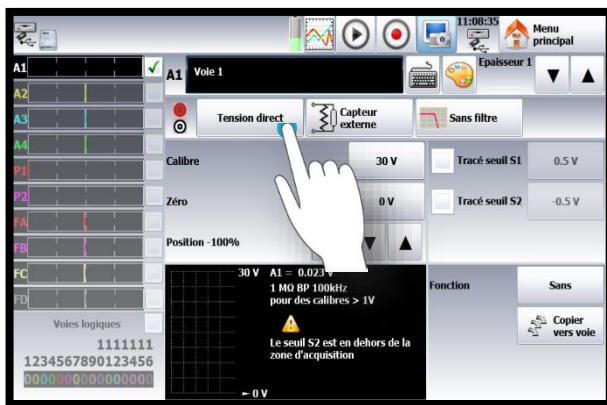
11:08:35
Menu principal

A1
A2
A3
A4
P1
P2
FA
FB
FC
FD
Voies logiques
1111111
1234567890123456
0000000000000000

A1 Voie 1
Epaisseur 1

Tension direct
Capteur externe
Sans filtre

Calibre
30 V
Tracé seuil S1
0.5 V

Zéro
0 V
Tracé seuil S2
-0.5 V

Position -100%

30 V A1 = 0.023 V
1 MΩ BP 100kHz
pour des calibres > 1V

Le seuil S2 est en dehors de la zone d'acquisition

→ 0 V

Fonction
Sans

Copier vers voie